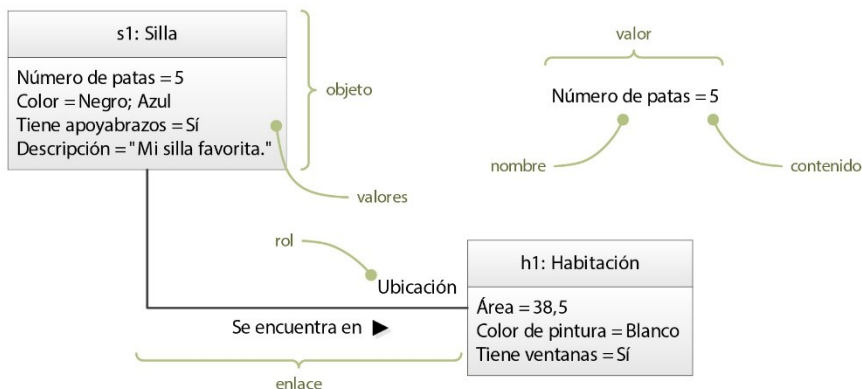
s1: Silla

Número de patas = 5
Color = Negro; Azul
Tiene apoyabrazos = Sí
Descripción = "Mi silla favorita."

objeto

valores

valor

Número de patas = 5

nombre

contenido

rol

Ubicación

h1: Habitación

Área = 38,5
Color de pintura = Blanco
Tiene ventanas = Sí

Se encuentra en ▶

enlace